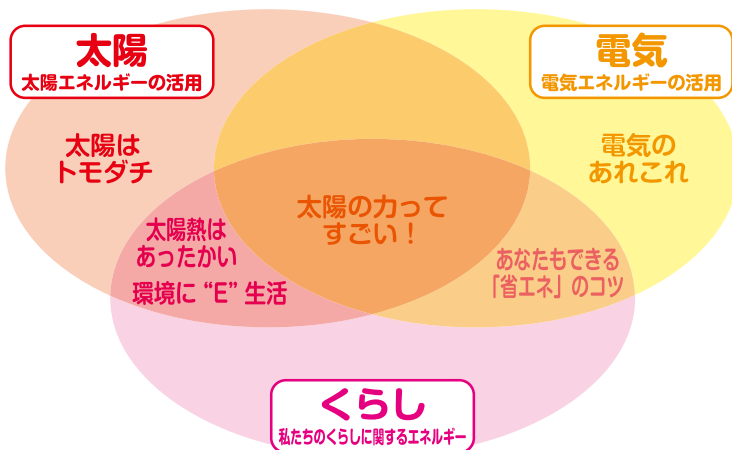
太陽
太陽エネルギーの活用

電気
電気エネルギーの活用

太陽は
トモダチ

電気の
あれこれ

太陽の力って
すごい！

太陽熱は
あったかい

環境に“E”生活

あなたもできる
「省エネ」のコツ

くらし
私たちのくらしに関するエネルギー